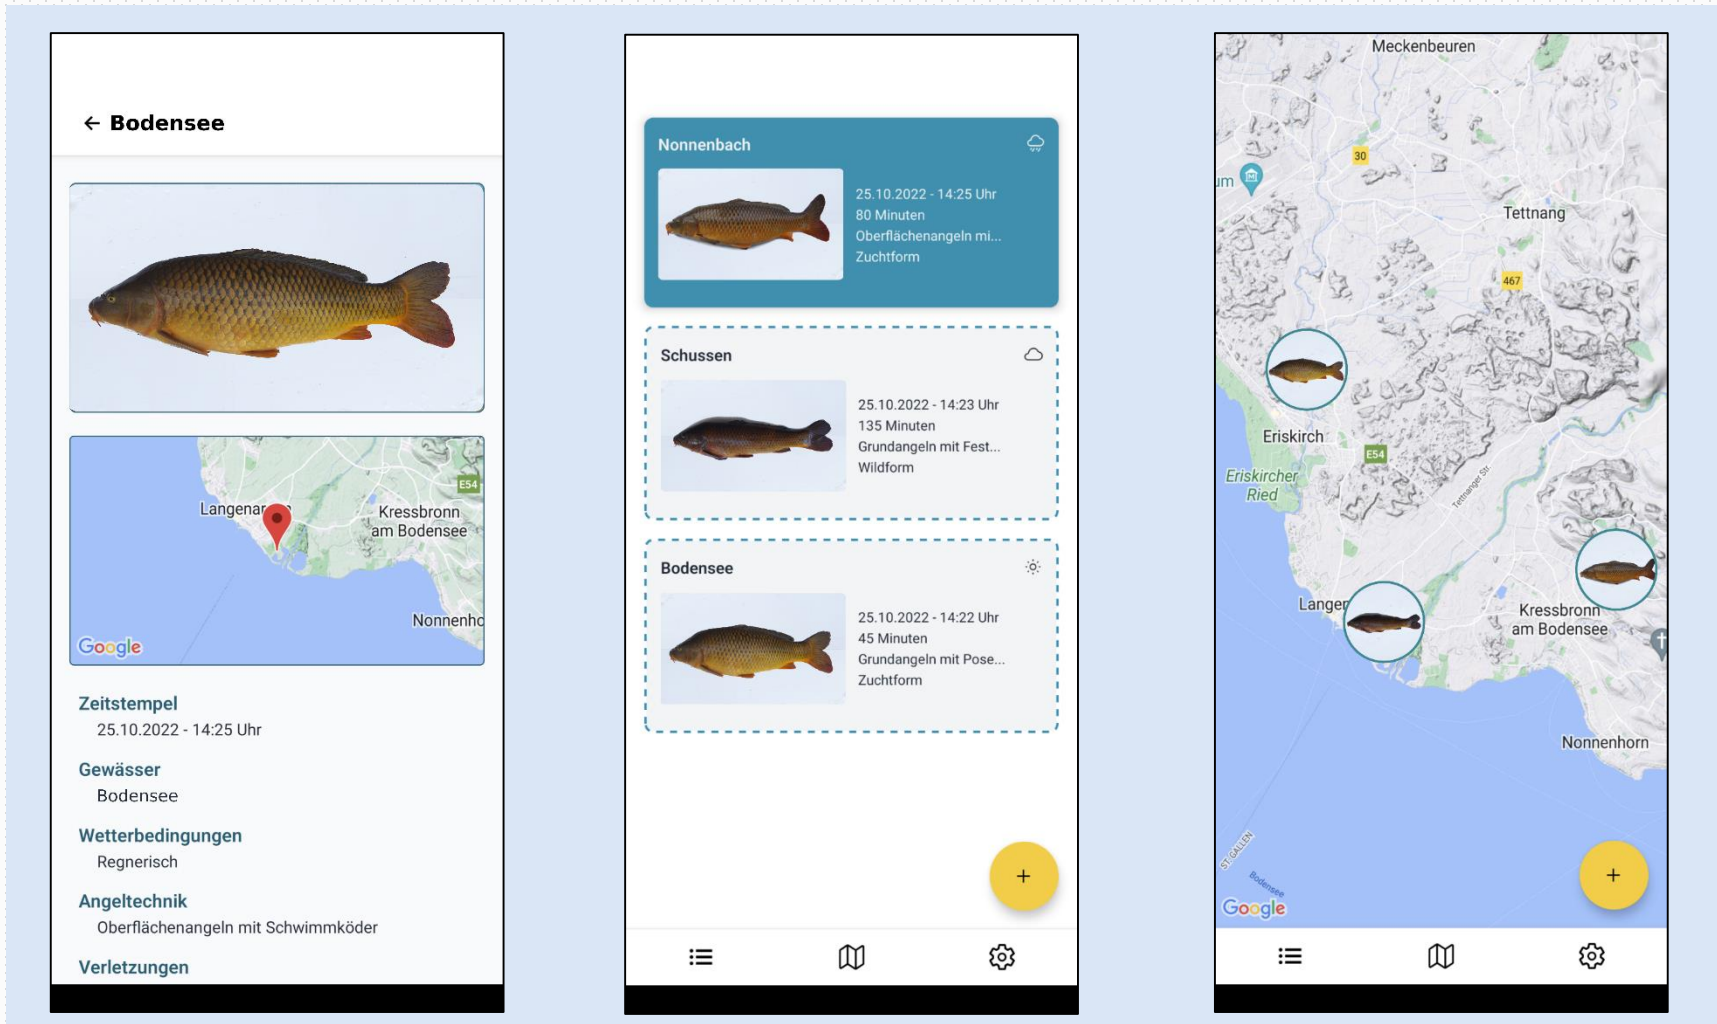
← Bodensee

E54
Langenar
Kressbronn am Bodensee
Nonnenho
Google

Zeitstempel
25.10.2022 - 14:25 Uhr

Gewässer
Bodensee

Wetterbedingungen
Regnerisch

Angeltechnik
Oberflächenangeln mit Schwimmköder

Verletzungen

Nonnenbach
25.10.2022 - 14:25 Uhr
80 Minuten
Oberflächenangeln mi...
Zuchtform

Schussen
25.10.2022 - 14:23 Uhr
135 Minuten
Grundangeln mit Fest...
Wildform

Bodensee
25.10.2022 - 14:22 Uhr
45 Minuten
Grundangeln mit Pose...
Zuchtform

+

Meckenbeuren
30
um
Tettnang
467
Eriskirch
E54
Eriskircher Ried
Tettnanger Str.
Langen
Kressbronn am Bodensee
Nonnenhorn
ST. GALLEN
Bodensee
Google

+